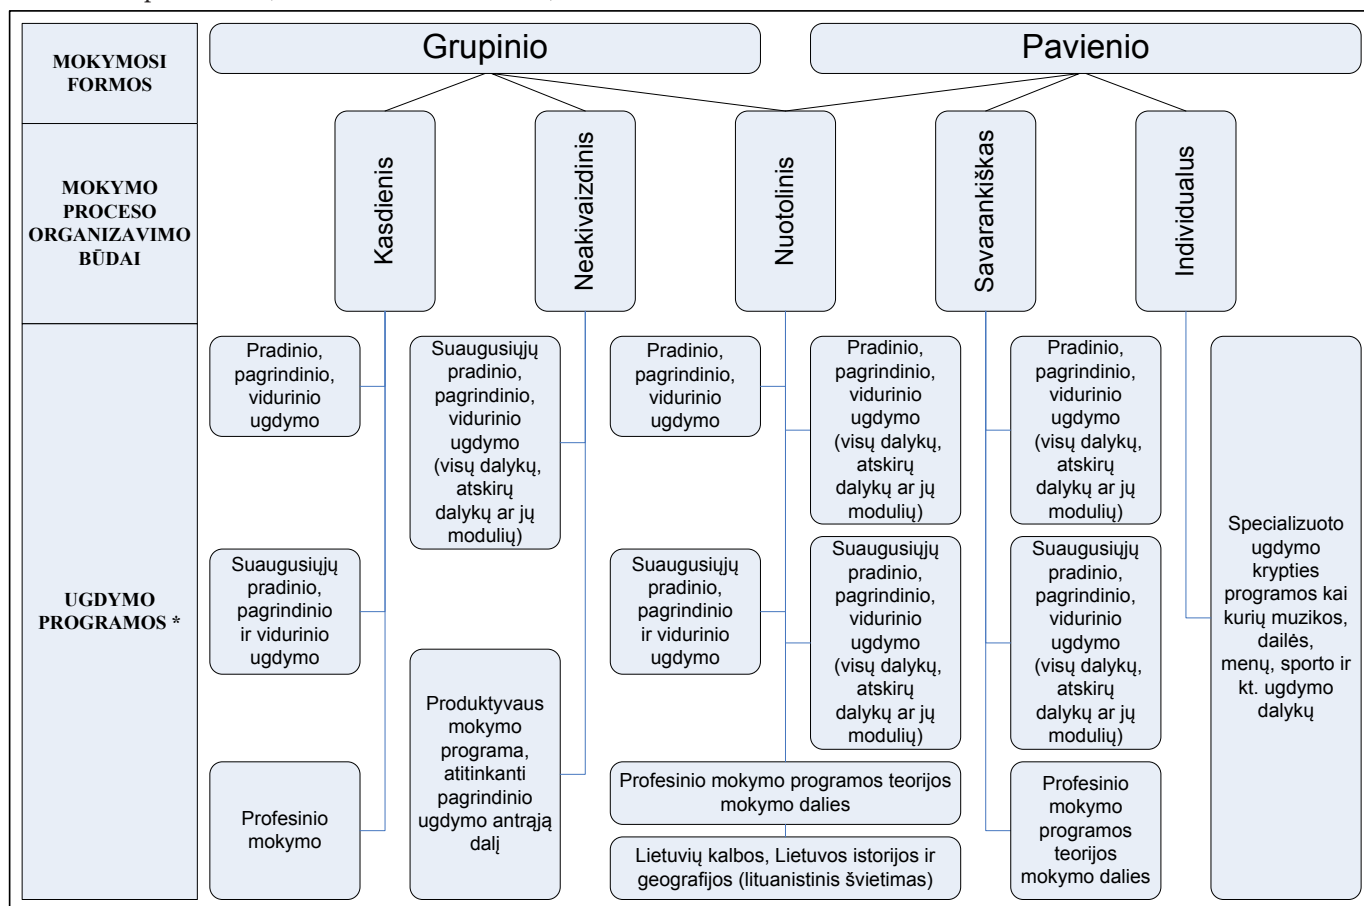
MOKYMOSI FORMOS

Grupinio

Pavienio

MOKYMO PROCESO ORGANIZAVIMO BŪDAI

Kasdienis

Neakivaizdinis

Nuotolinis

Savarankiškas

Individualus

UGDYMO PROGRAMOS *

Pradinio, pagrindinio, vidurinio ugdymo

Suaugusiųjų pradinio, pagrindinio ir vidurinio ugdymo

Profesinio mokymo

Suaugusiųjų pradinio, pagrindinio, vidurinio ugdymo (visų dalykų, atskirų dalykų ar jų modulių)

Produktyvaus mokymo programa, atitinkanti pagrindinio ugdymo antrąją dalį

Pradinio, pagrindinio, vidurinio ugdymo

Suaugusiųjų pradinio, pagrindinio ir vidurinio ugdymo

Pradinio, pagrindinio, vidurinio ugdymo (visų dalykų, atskirų dalykų ar jų modulių)

Suaugusiųjų pradinio, pagrindinio, vidurinio ugdymo (visų dalykų, atskirų dalykų ar jų modulių)

Profesinio mokymo programos teorijos mokymo dalies

Lietuvių kalbos, Lietuvos istorijos ir geografijos (lituanistinis švietimas)

Pradinio, pagrindinio, vidurinio ugdymo (visų dalykų, atskirų dalykų ar jų modulių)

Suaugusiųjų pradinio, pagrindinio, vidurinio ugdymo (visų dalykų, atskirų dalykų ar jų modulių)

Profesinio mokymo programos teorijos mokymo dalies

Specializuoto ugdymo krypties programos kai kurių muzikos, dailės, menų, sporto ir kt. ugdymo dalykų